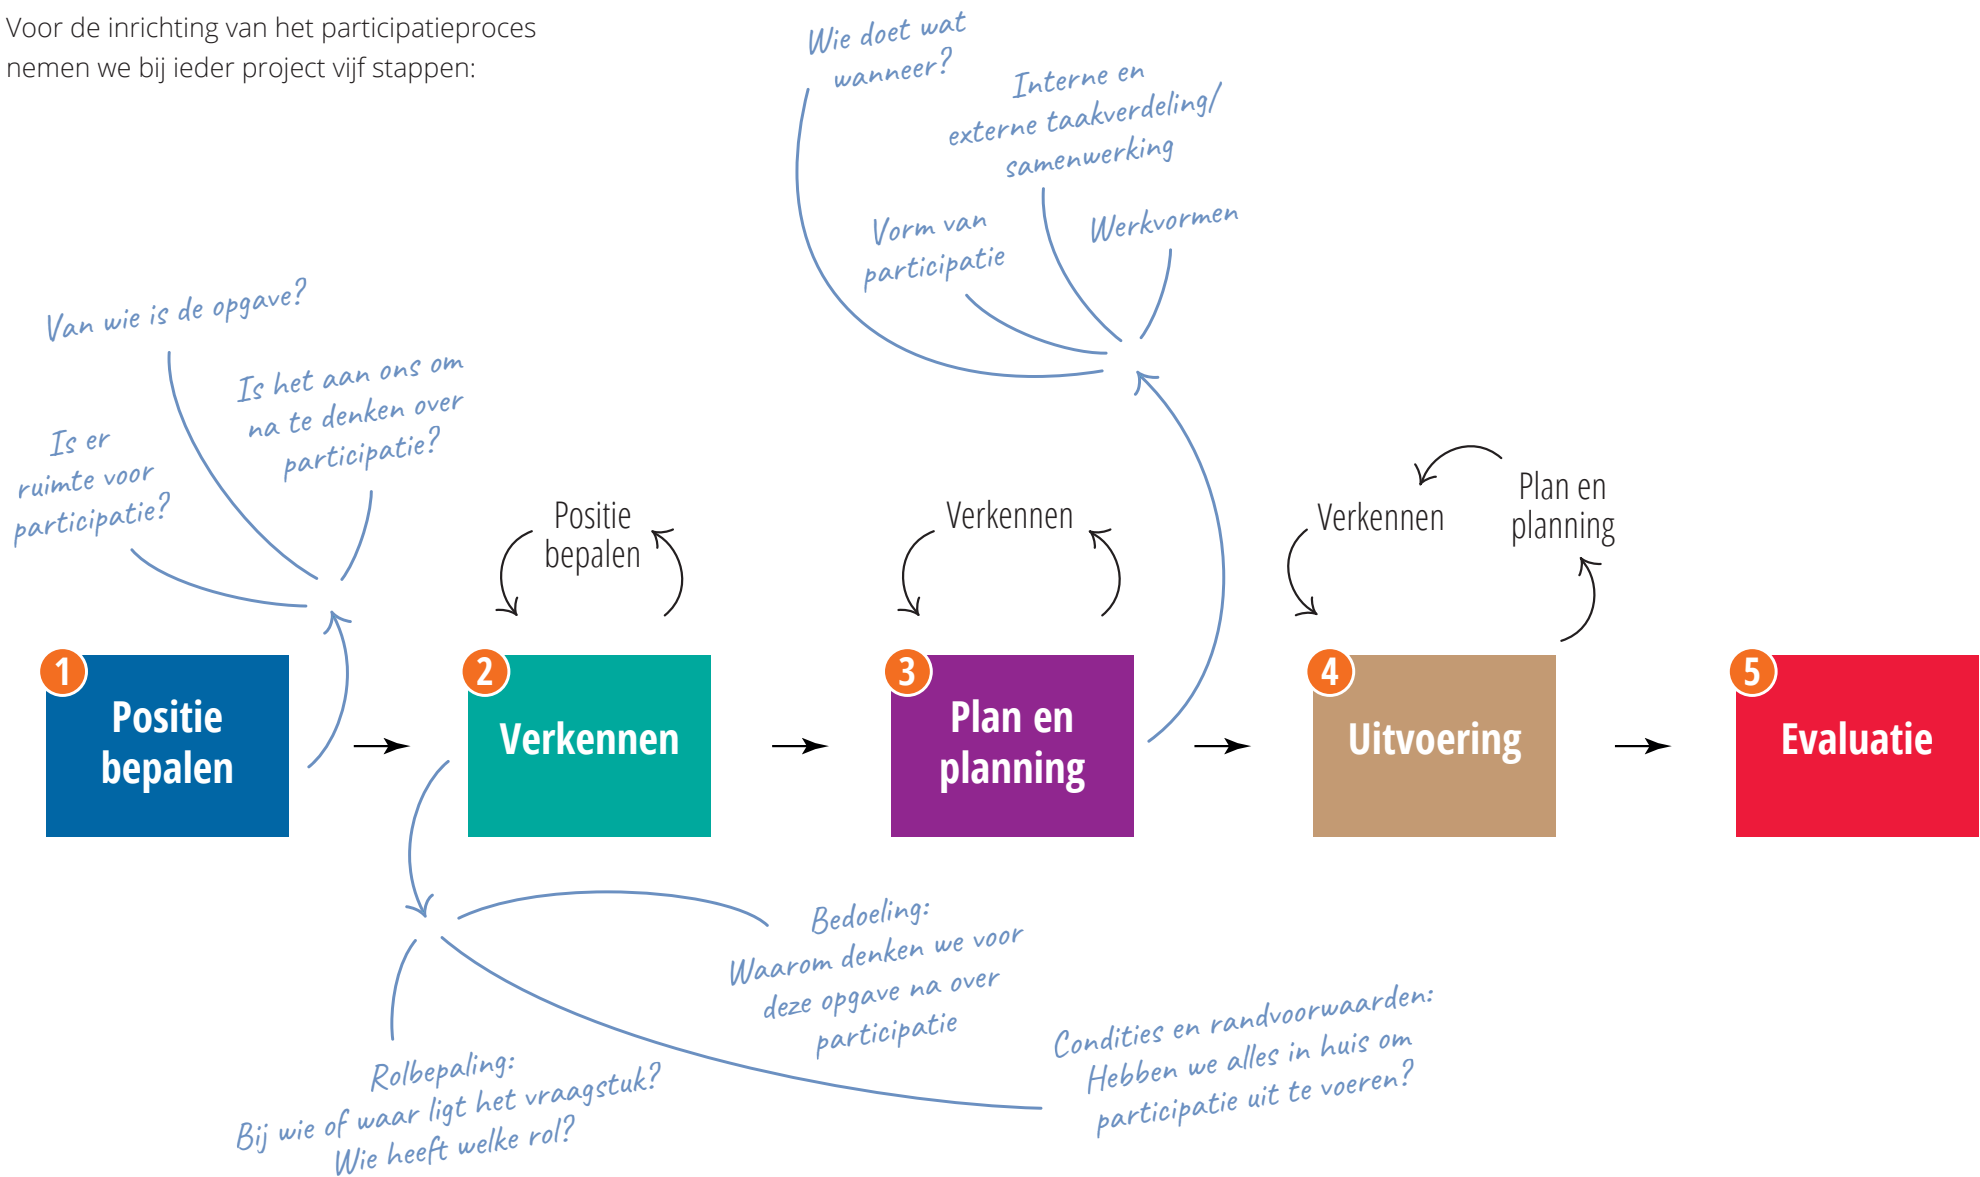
Voor de inrichting van het participatieproces nemen we bij ieder project vijf stappen:

Wie doet wat wanneer?

Interne en externe taakverdeling/ samenwerking

Vorm van participatie

Werkvormen

Van wie is de opgave?

Is het aan ons om na te denken over participatie?

Is er ruimte voor participatie?

Positie bepalen

Verkennen

Verkennen

Plan en planning

1 Positie bepalen

2 Verkennen

3 Plan en planning

4 Uitvoering

5 Evaluatie

Bedoeling: Waarom denken we voor deze opgave na over participatie

Condities en randvoorwaarden: Hebben we alles in huis om participatie uit te voeren?

Rolbepaling: Bij wie of waar ligt het vraagstuk? Wie heeft welke rol?